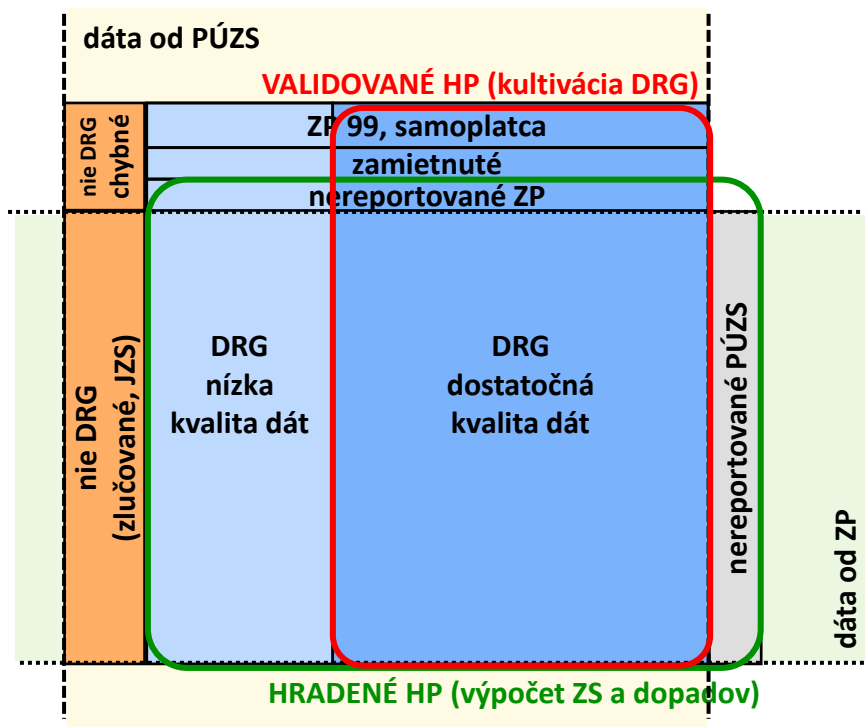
dáta od PÚZS

VALIDOVANÉ HP (kultivácia DRG)

nie DRG chybné

ZP 99, samoplatca

zamietnuté

nereportované ZP

nie DRG (zlučované, JZS)

DRG nízka kvalita dát

DRG dostatočná kvalita dát

nereportované PÚZS

dáta od ZP

HRADENÉ HP (výpočet ZS a dopadov)